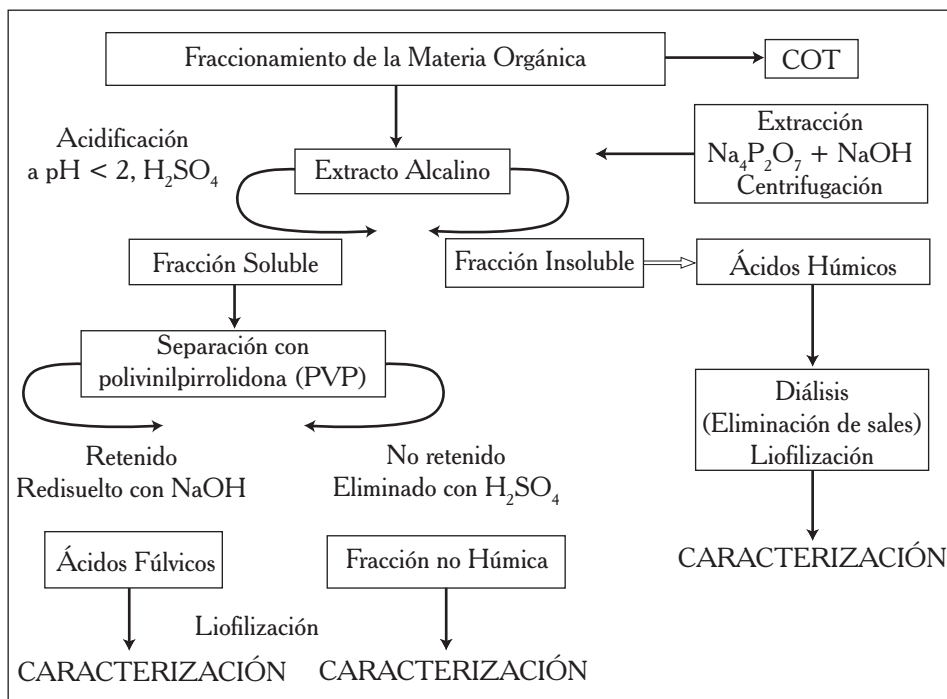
Fraccionamiento de la Materia Orgánica

COT

Acidificación a pH < 2, $H_2SO_4$

Extracto Alcalino

Extracción $Na_4P_2O_7$ + NaOH Centrifugación

Fracción Soluble

Fracción Insoluble

Ácidos Húmicos

Separación con polivinilpirrolidona (PVP)

Diálisis (Eliminación de sales) Liofilización

Retenido Redisuelto con NaOH

No retenido Eliminado con $H_2SO_4$

CARACTERIZACIÓN

Ácidos Fúlvicos

Fracción no Húmica

Liofilización

CARACTERIZACIÓN

CARACTERIZACIÓN